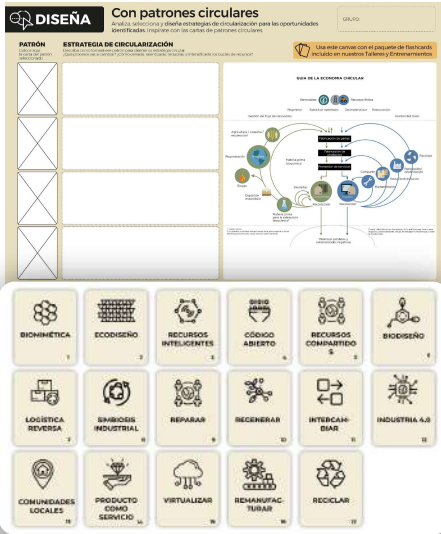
DISEÑA

Con patrones circulares

Analiza, selecciona y diseña estrategias de circularización para las oportunidades identificadas. Inspírate con las cartas de patrones circulares.

GRUPO:

PATRÓN

Coloca aquí la carta del patrón seleccionado

ESTRATEGIA DE CIRCULARIZACIÓN

Describe cómo funcionaría este patrón para diseñar tu estrategia circular. ¿Qué procesos se ve cambian? ¿Cómo cambian, se eliminan, reducen o reinventan los nuevos servicios?

Usa este canvas con el paquete de flashcards incluido en nuestros Talleres y Entrenamientos

GUIA DE LA ECONOMIA CIRCULAR

Renovables

Recursos finitos

Regenerar

Sustituir materiales

Desmaterializar

Restaurar

Agricultura / Cosecha / recolección

Fabricación de partes

Fabricación de productos

Proveedor de servicios

Biosfera

Regeneración

Materia prima bioquímica

Reciclaje

Biogas

Cascadas

Usuario

Consumidor

Recolección

Restaurar / Remanufacturar

Reutilizar / Redistribuir

Mantenimiento

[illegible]

BIOMIMÉTICA
1

ECODISEÑO
2

RECURSOS INTELIGENTES
3

CÓDIGO ABIERTO
4

RECURSOS COMPARTIDOS
5

BIODISEÑO
6

LOGÍSTICA REVERSA
7

SIMBIOSIS INDUSTRIAL
8

REPARAR
9

REGENERAR
10

INTERCAMBIAR
11

INDUSTRIA 4.0
12

COMUNIDADES LOCALES
13

PRODUCTO COMO SERVICIO
14

VIRTUALIZAR
15

REMANUFACTURAR
16

RECICLAR
17